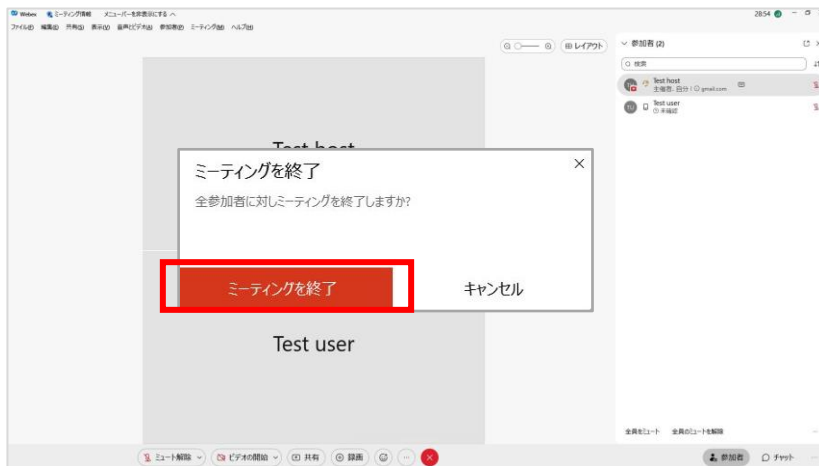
Webex ミーティング情報 メニューバーを非表示にする ∧
ファイル(F) 編集(E) 共有(S) 表示(V) 音声とビデオ(A) 参加者(P) ミーティング(M) ヘルプ(H)

28:54

レイアウト

参加者 (2)

検索

Test host
主催者, 自分 | gmail.com

Test user
未確認

Test host

ミーティングを終了

全参加者に対しミーティングを終了しますか?

ミーティングを終了

キャンセル

Test user

全員をミュート 全員のミュートを解除

ミュート解除 ビデオの開始 共有 録画

参加者 チャット